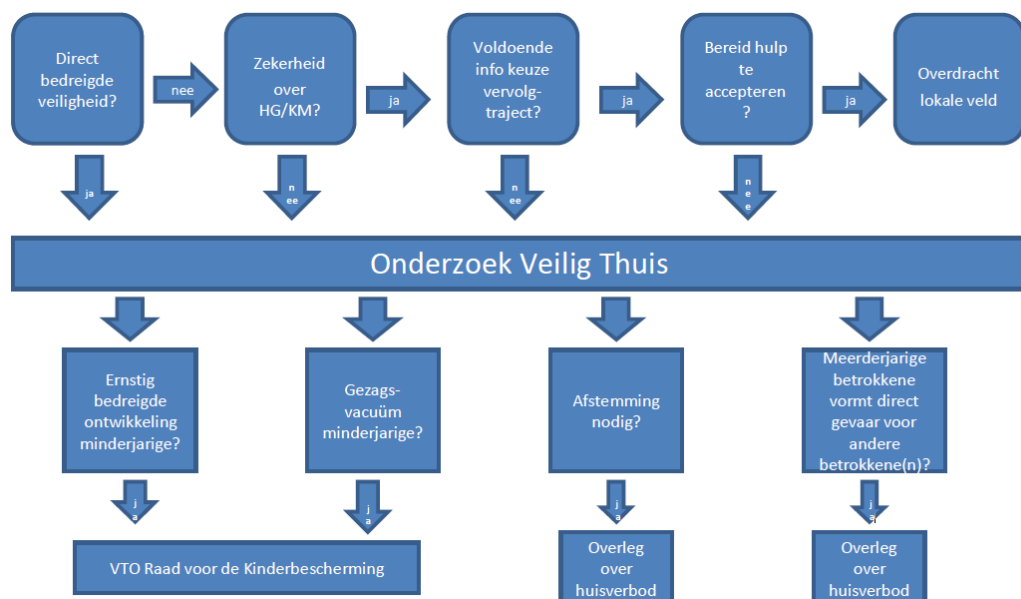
Direct bedreigde veiligheid?

nee

Zekerheid over HG/KM?

ja

Voldoende info keuze vervolgtraject?

ja

Bereid hulp te accepteren ?

ja

Overdracht lokale veld

ja

nee

nee

nee

Onderzoek Veilig Thuis

Ernstig bedreigde ontwikkeling minderjarige?

Gezagsvacuüm minderjarige?

Afstemming nodig?

Meerderjarige betrokkene vormt direct gevaar voor andere betrokkene(n)?

ja

ja

ja

ja

VTO Raad voor de Kinderbescherming

Overleg over huisverbod

Overleg over huisverbod